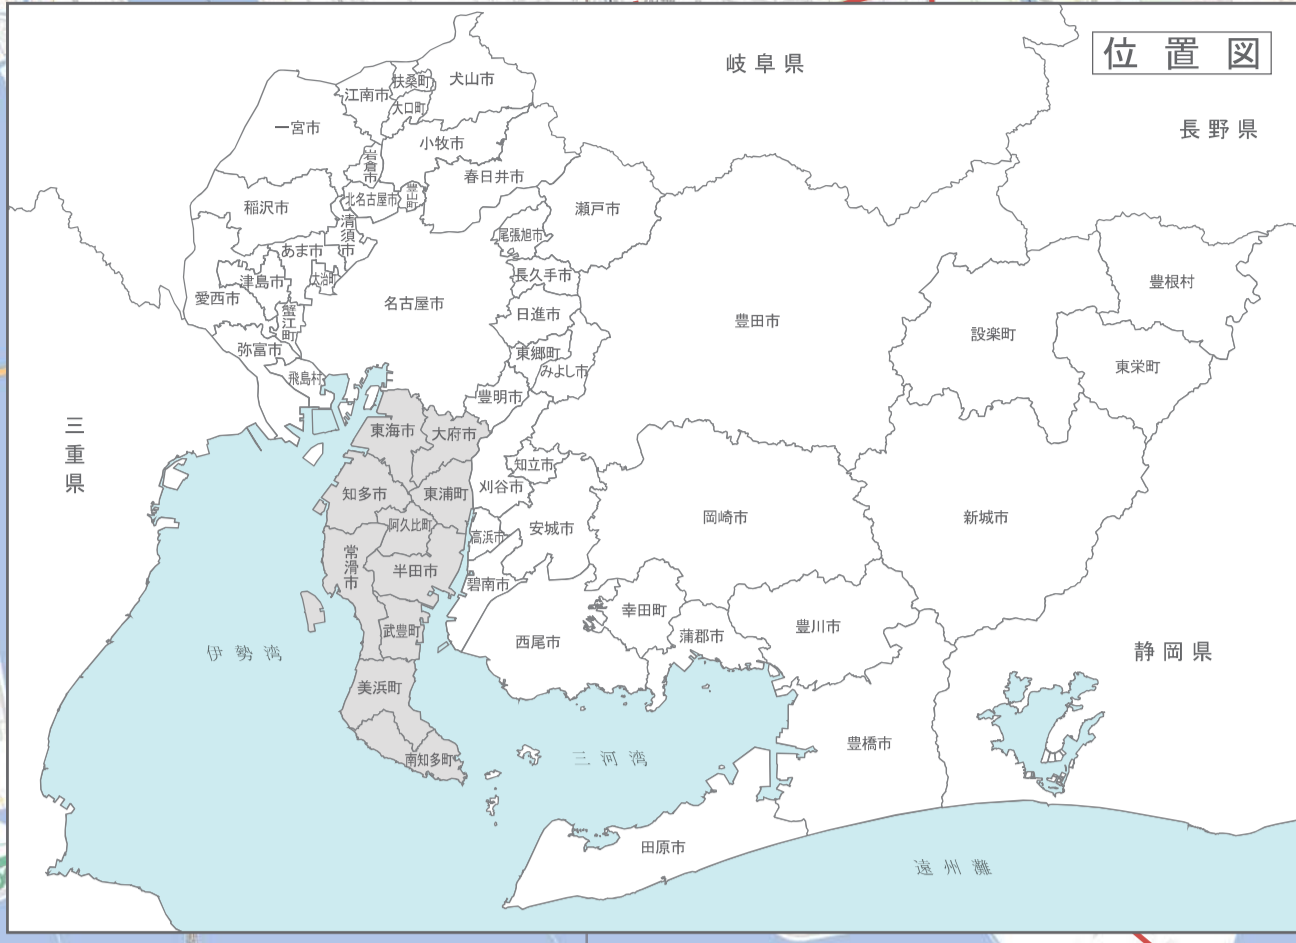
位置図

岐阜県

長野県

三重県

静岡県

犬山市
扶桑町
江南市
大口町
一宮市
小牧市
岩倉市
春日井市
稲沢市
北名古屋市
豊山町
清須市
瀬戸市
尾張旭市
あま市
津島市
大治町
長久手市
愛西市
名古屋市
蟹江町
日進市
豊田市
豊根村
設楽町
東栄町
弥富市
東郷町
飛島村
みよし市
豊明市
東海市
大府市
知立市
知多市
東浦町
刈谷市
阿久比町
高浜市
安城市
岡崎市
新城市
常滑市
半田市
碧南市
幸田町
武豊町
西尾市
蒲郡市
豊川市
伊勢湾
美浜町
南知多町
三河湾
豊橋市
田原市
遠州灘